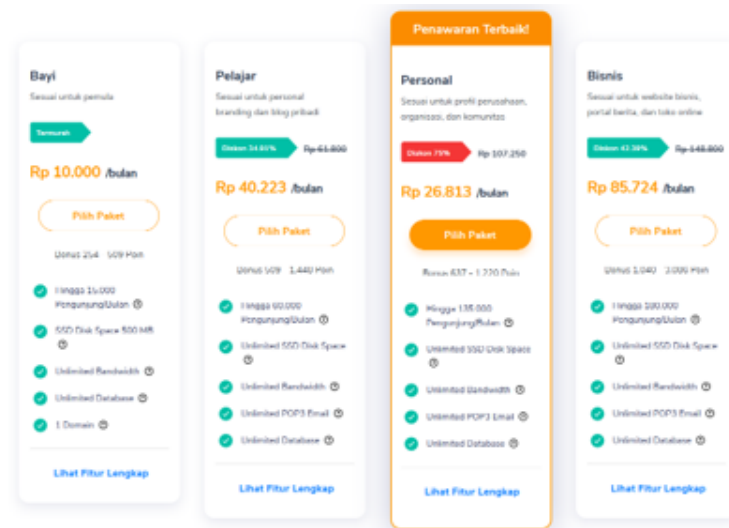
Bayi
Sesuai untuk pemula
Termurah
Rp 10.000 /bulan
Pilih Paket
Bonus 254 - 509 Poin
Hingga 15.000 Pengunjung/Bulan
SSD Disk Space 500 MB
Unlimited Bandwidth
Unlimited Database
1 Domain
Lihat Fitur Lengkap

Pelajar
Sesuai untuk personal branding dan blog pribadi
Diskon 34.81% Rp 61.800
Rp 40.223 /bulan
Pilih Paket
Bonus 509 - 1.440 Poin
Hingga 60.000 Pengunjung/Bulan
Unlimited SSD Disk Space
Unlimited Bandwidth
Unlimited POP3 Email
Unlimited Database
Lihat Fitur Lengkap

Penawaran Terbaik!
Personal
Sesuai untuk profil perusahaan, organisasi, dan komunitas
Diskon 75% Rp 107.250
Rp 26.813 /bulan
Pilih Paket
Bonus 637 - 1.220 Poin
Hingga 135.000 Pengunjung/Bulan
Unlimited SSD Disk Space
Unlimited Bandwidth
Unlimited POP3 Email
Unlimited Database
Lihat Fitur Lengkap

Bisnis
Sesuai untuk website bisnis, portal berita, dan toko online
Diskon 42.38% Rp 148.800
Rp 85.724 /bulan
Pilih Paket
Bonus 1.040 - 3.000 Poin
Hingga 300.000 Pengunjung/Bulan
Unlimited SSD Disk Space
Unlimited Bandwidth
Unlimited POP3 Email
Unlimited Database
Lihat Fitur Lengkap